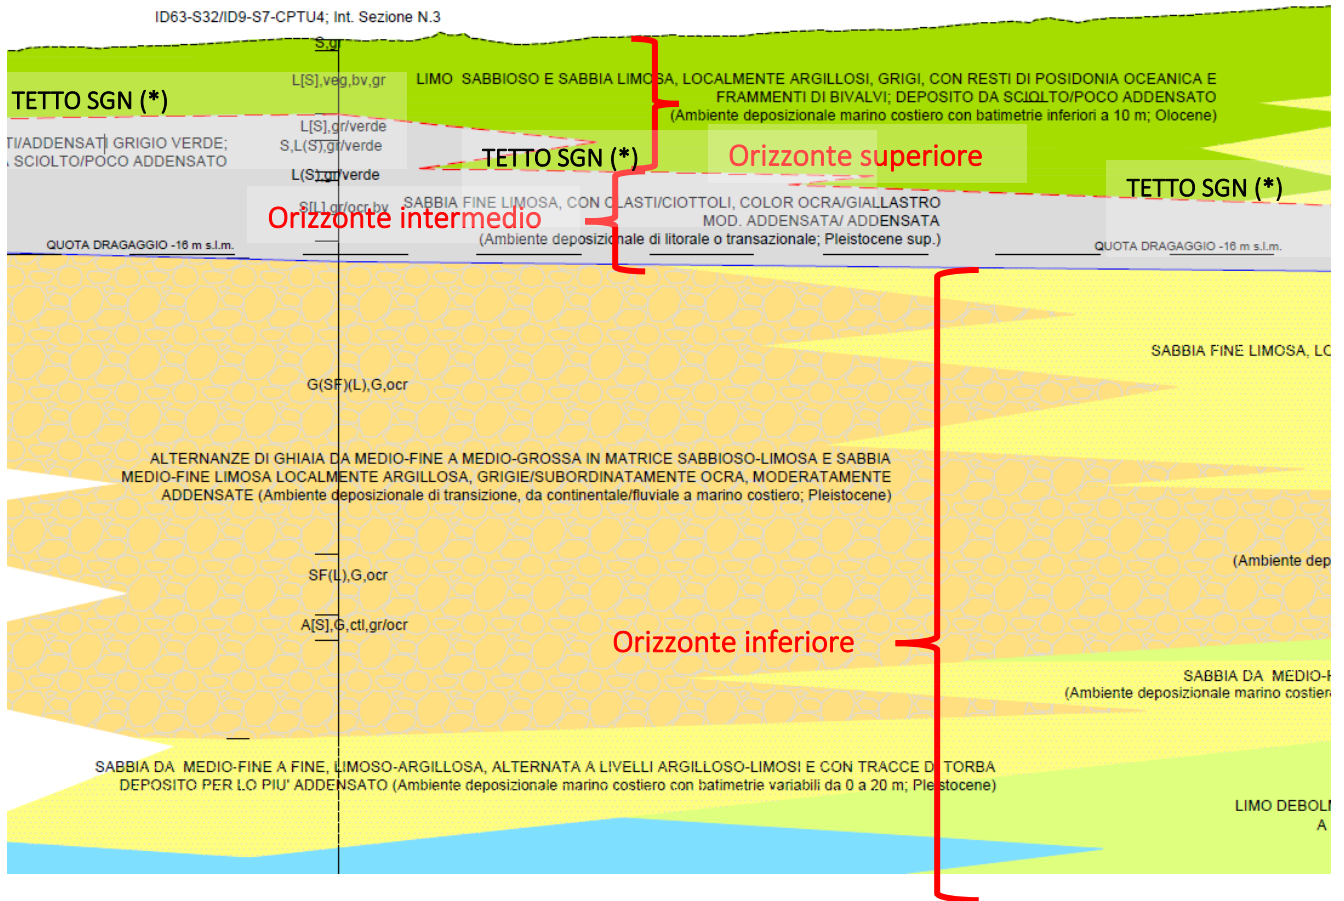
ID63-S32/ID9-S7-CPTU4; Int. Sezione N.3

S,gr

L[S],veg,bv,gr

LIMO SABBIOSO E SABBIA LIMOSA, LOCALMENTE ARGILLOSI, GRIGI, CON RESTI DI POSIDONIA OCEANICA E FRAMMENTI DI BIVALVI; DEPOSITO DA SCIOLTO/POCO ADDENSATO (Ambiente deposizionale marino costiero con batimetrie inferiori a 10 m; Olocene)

TETTO SGN (*)

L[S],gr/verde

S,L(S),gr/verde

TI/ADDENSATI GRIGIO VERDE; SCIOLTO/POCO ADDENSATO

TETTO SGN (*)

Orizzonte superiore

L(S),gr/verde

S[L],gr/ocr,bv

SABBIA FINE LIMOSA, CON CLASTI/CIOTTOLI, COLOR OCRA/GIALLASTRO MOD. ADDENSATA/ ADDENSATA (Ambiente deposizionale di litorale o transazionale; Pleistocene sup.)

Orizzonte intermedio

TETTO SGN (*)

QUOTA DRAGAGGIO -16 m s.l.m.

QUOTA DRAGAGGIO -16 m s.l.m.

SABBIA FINE LIMOSA, LC

G(SF)(L),G,ocr

ALTERNANZE DI GHIAIA DA MEDIO-FINE A MEDIO-GROSSA IN MATRICE SABBIOSO-LIMOSA E SABBIA MEDIO-FINE LIMOSA LOCALMENTE ARGILLOSA, GRIGIE/SUBORDINATAMENTE OCRA, MODERATAMENTE ADDENSATE (Ambiente deposizionale di transizione, da continentale/fluviale a marino costiero; Pleistocene)

(Ambiente dep

SF(L),G,ocr

A[S],G,ctl,gr/ocr

Orizzonte inferiore

SABBIA DA MEDIO-
(Ambiente deposizionale marino costier

SABBIA DA MEDIO-FINE A FINE, LIMOSO-ARGILLOSA, ALTERNATA A LIVELLI ARGILLOSO-LIMOSI E CON TRACCE DI TORBA DEPOSITO PER LO PIU' ADDENSATO (Ambiente deposizionale marino costiero con batimetrie variabili da 0 a 20 m; Pleistocene)

LIMO DEBOL
A